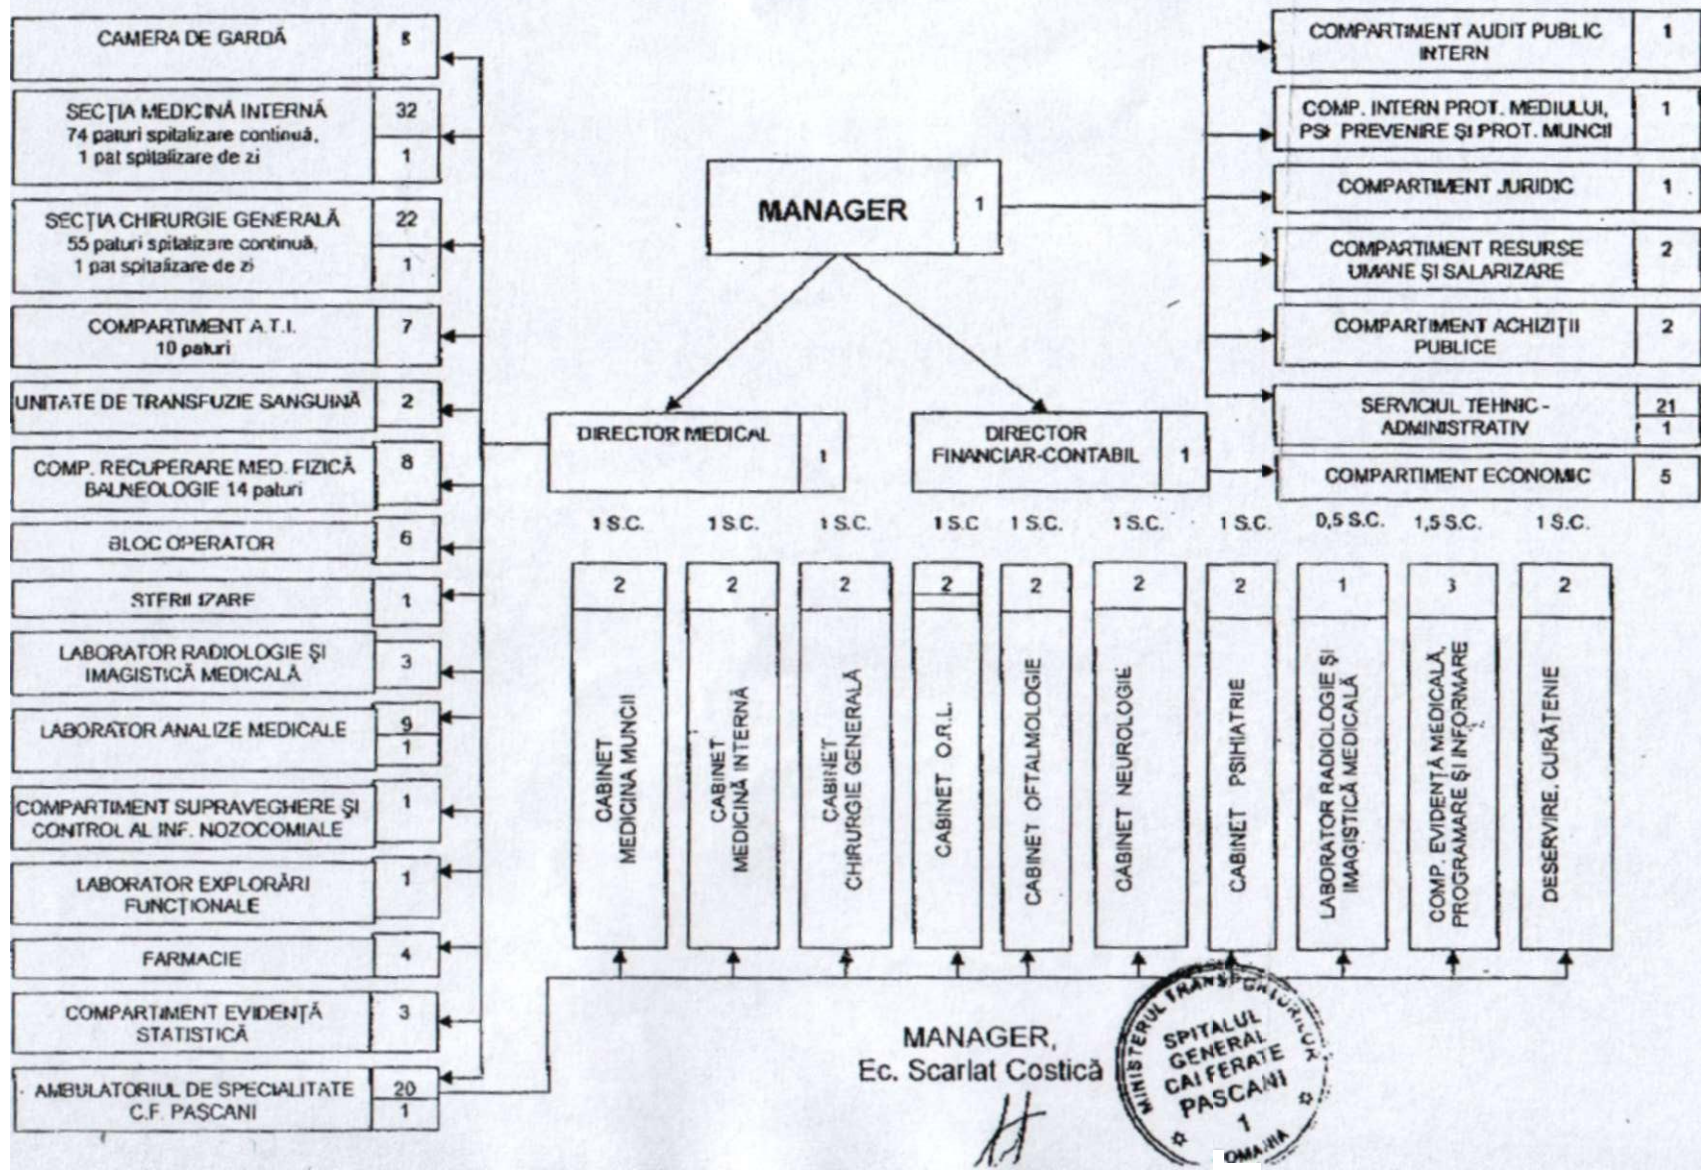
CAMERA DE GARDĂ 8

SECȚIA MEDICINĂ INTERNĂ 74 paturi spitalizare continuă, 1 pat spitalizare de zi 32 1

SECȚIA CHIRURGIE GENERALĂ 55 paturi spitalizare continuă, 1 pat spitalizare de zi 22 1

COMPARTIMENT A.T.I. 10 paturi 7

UNITATE DE TRANSFUZIE SANGUINĂ 2

COMP. RECUPERARE MED. FIZICĂ BALNEOLOGIE 14 paturi 8

BLOC OPERATOR 6

STERILIZARE 1

LABORATOR RADIOLOGIE ȘI IMAGISTICĂ MEDICALĂ 3

LABORATOR ANALIZE MEDICALE 9 1

COMPARTIMENT SUPRAVEGHERE ȘI CONTROL AL INF. NOZOCOMIALE 1

LABORATOR EXPLORĂRI FUNCȚIONALE 1

FARMACIE 4

COMPARTIMENT EVIDENȚĂ STATISTICĂ 3

AMBULATORIUL DE SPECIALITATE C.F. PAȘCANI 20 1

MANAGER 1

DIRECTOR MEDICAL 1

DIRECTOR FINANCIAR-CONTABIL 1

COMPARTIMENT AUDIT PUBLIC INTERN 1

COMP. INTERN PROT. MEDIULUI, PSI PREVENIRE ȘI PROT. MUNCII 1

COMPARTIMENT JURIDIC 1

COMPARTIMENT RESURSE UMANE ȘI SALARIZARE 2

COMPARTIMENT ACHIZIȚII PUBLICE 2

SERVICIUL TEHNIC - ADMINISTRATIV 21 1

COMPARTIMENT ECONOMIC 5

1 S.C. 1 S.C. 1 S.C. 1 S.C 1 S.C. 1 S.C. 1 S.C. 0,5 S.C. 1,5 S.C. 1 S.C.

2 CABINET MEDICINA MUNCII

2 CABINET MEDICINĂ INTERNĂ

2 CABINET CHIRURGIE GENERALĂ

2 CABINET O.R.L.

2 CABINET OFTALMOLOGIE

2 CABINET NEUROLOGIE

2 CABINET PSIHIATRIE

1 LABORATOR RADIOLOGIE ȘI IMAGISTICĂ MEDICALĂ

3 COMP. EVIDENȚĂ MEDICALĂ, PROGRAMARE ȘI INFORMARE

2 DESERVIRE, CURĂȚENIE

MANAGER,
Ec. Scarlat Costică

MINISTERUL TRANSPORTURILOR SPITALUL GENERAL CAI FERATE PASCANI 1 ROMANIA